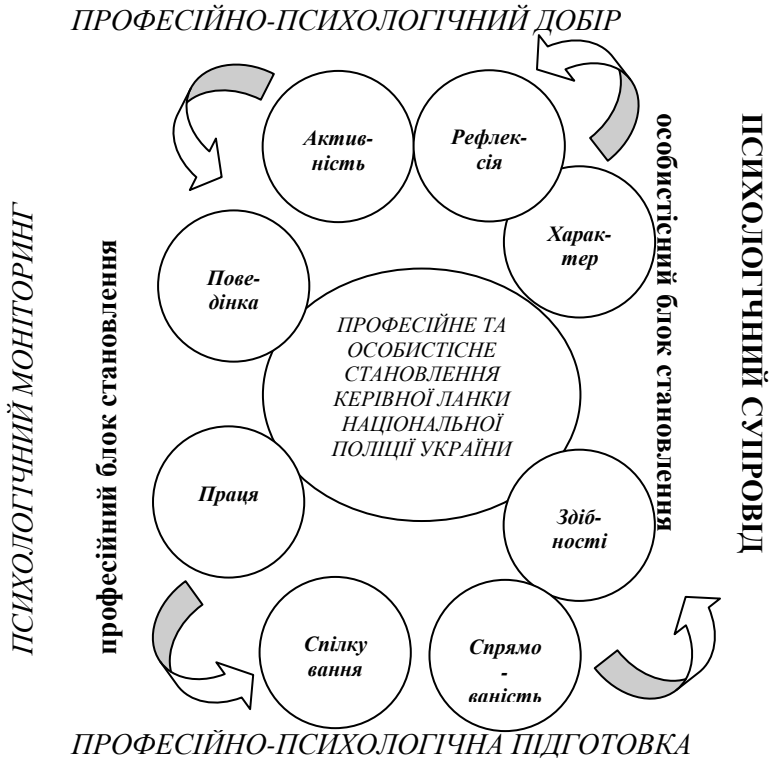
ПРОФЕСІЙНО-ПСИХОЛОГІЧНИЙ ДОБІР

Актив-ність

Рефлек-сія

Харак-тер

Пове-дінка

ПРОФЕСІЙНЕ ТА ОСОБИСТІСНЕ СТАНОВЛЕННЯ КЕРІВНОЇ ЛАНКИ НАЦІОНАЛЬНОЇ ПОЛІЦІЇ УКРАЇНИ

Праця

Здіб-ності

Спілку вання

Спрямо - ваність

ПСИХОЛОГІЧНИЙ МОНІТОРИНГ

професійний блок становлення

особистісний блок становлення

ПСИХОЛОГІЧНИЙ СУПРОВІД

ПРОФЕСІЙНО-ПСИХОЛОГІЧНА ПІДГОТОВКА